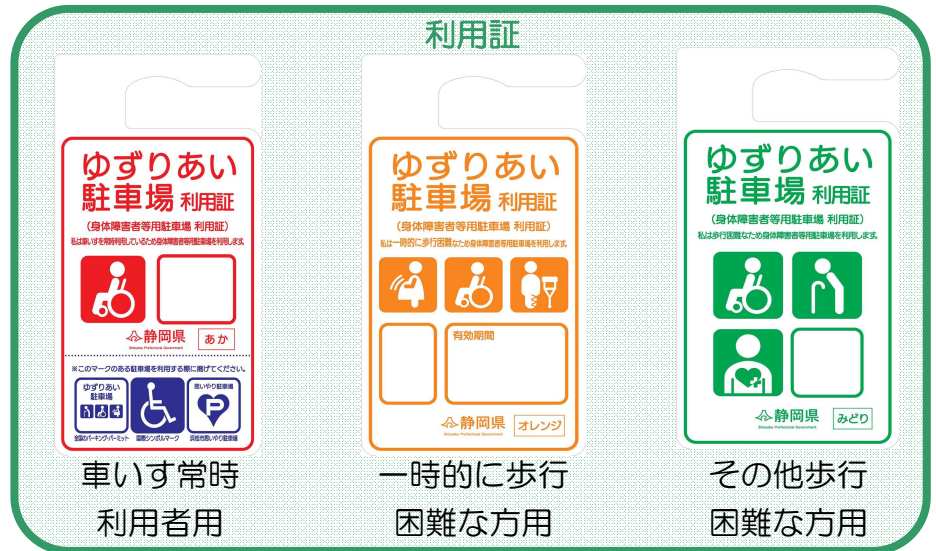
利用証

ゆずりあい
駐車場 利用証
（身体障害者等用駐車場 利用証）
私は車いすを常時利用しているため身体障害者等用駐車場を利用します。
静岡県
あか
※このマークのある駐車場を利用する際に掲げてください。
ゆずりあい駐車場
全国のパーキングパーミット
国際シンボルマーク
思いやり駐車場
浜松市思いやり駐車場

ゆずりあい
駐車場 利用証
（身体障害者等用駐車場 利用証）
私は一時的に歩行困難なため身体障害者等用駐車場を利用します。
有効期間
静岡県
オレンジ

ゆずりあい
駐車場 利用証
（身体障害者等用駐車場 利用証）
私は歩行困難なため身体障害者等用駐車場を利用します。
静岡県
みどり

車いす常時
利用者用

一時的に歩行
困難な方用

その他歩行
困難な方用